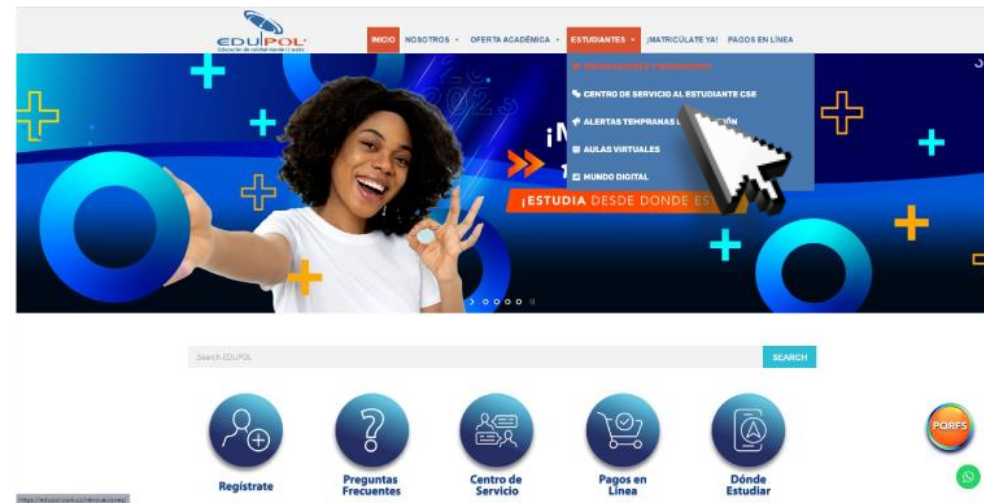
EDUPOL
Educación de calidad donde tú estés

INICIO NOSOTROS ▾ OFERTA ACADÉMICA ▾ ESTUDIANTES ▾ ¡MATRICÚLATE YA! PAGOS EN LÍNEA

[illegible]
CENTRO DE SERVICIO AL ESTUDIANTE CSE
ALERTAS TEMPRANAS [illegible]
AULAS VIRTUALES
MUNDO DIGITAL

¡M
¡ESTUDIA DESDE DONDE ES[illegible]

Search EDUPOL
SEARCH

Regístrate
Preguntas Frecuentes
Centro de Servicio
Pagos en Línea
Dónde Estudiar

PQRFS

https://edupol.com.co/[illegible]